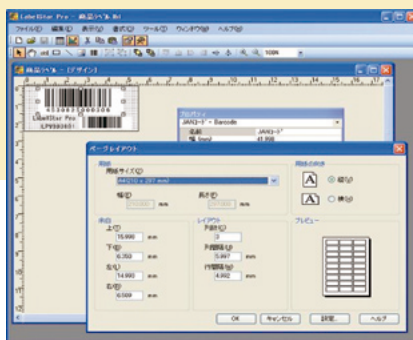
LabelStar Pro - 商品ラベル.lbl
ファイル(F) 編集(E) 表示(V) 書式(O) ツール(T) ウィンドウ(W) ヘルプ(H)
100%
商品ラベル - [デザイン]
LabelStar Pro
LPV880001
プロパティ
JANコード - Barcode
名前 JANコード
幅 (mm) 41.900
ページレイアウト
用紙
用紙サイズ(Z)
A4(210 x 297 mm)
幅(T)
長さ(E)
用紙の向き
縦(P)
横(L)
余白
上(T)
15.990
mm
下(B)
15.350
mm
左(L)
14.990
mm
右(R)
9.569
mm
レイアウト
列数(C)
3
列間隔(A)
5.997
mm
行間隔(W)
4.992
mm
プレビュー
OK
キャンセル
設定...
ヘルプ